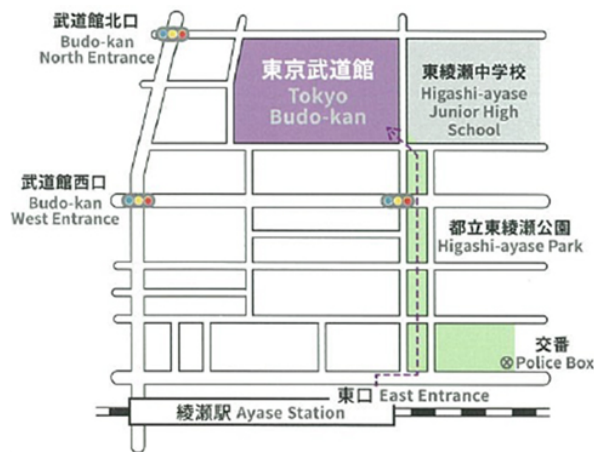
武道館北口
Budo-kan
North Entrance

東京武道館
Tokyo
Budo-kan

東綾瀬中学校
Higashi-ayase
Junior High
School

武道館西口
Budo-kan
West Entrance

都立東綾瀬公園
Higashi-ayase Park

交番
⊗Police Box

東口 East Entrance

綾瀬駅 Ayase Station